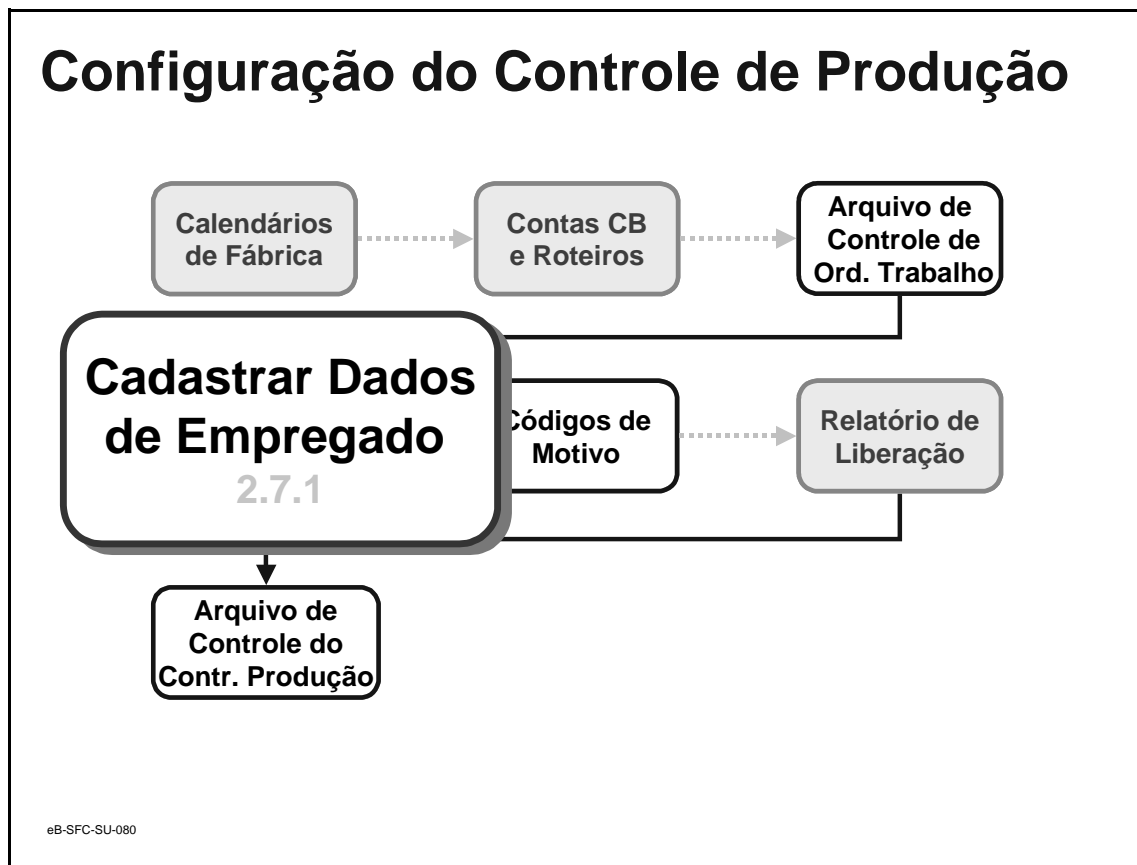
Configuração do Controle de Produção

Calendários de Fábrica

Contas CB e Roteiros

Arquivo de Controle de Ord. Trabalho

Cadastrar Dados de Empregado

2.7.1

Códigos de Motivo

Relatório de Liberação

Arquivo de Controle do Contr. Produção

eB-SFC-SU-080